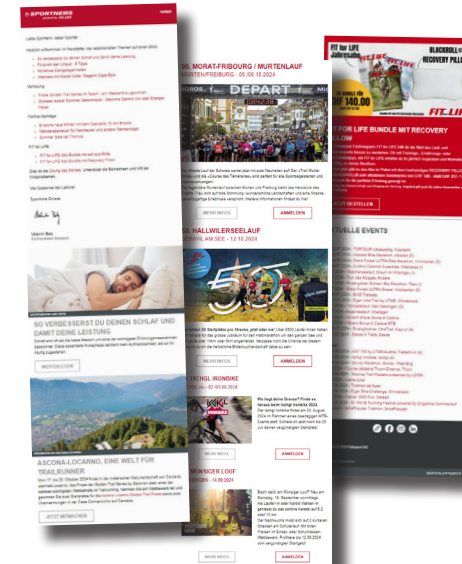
SPORTNERS

Liebe Sportlerin, lieber Sportler

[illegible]

SO VERBESSERST DU DEINEN SCHLAF UND DAMIT DEINE LEISTUNG

WEITERLESEN

ASCONA-LOCARNO, EINE WELT FÜR TRAILRUNNER

JETZT MITMACHEN

50. MORAT-FRIBOURG / MURTENLAUF
MURTEN/FREIBURG - 06.10.2024

DEPART

MEHR INFOS

ANMELDEN

HALLWILERSEELAUF
... 12.10.2024

MEHR INFOS

ANMELDEN

... ISCHGL IRONBIKE
... 02.08.2024

MEHR INFOS

ANMELDEN

... MÜNSIGER LOUF
... 14.09.2024

MEHR INFOS

ANMELDEN

FIT for LIFE

BLACKROLL RECOVERY PILLOW

CHF 140.00

FIT FOR LIFE BUNDLE MIT RECOVERY PILLOW

JETZT BESTELLEN

AKTUELLE EVENTS